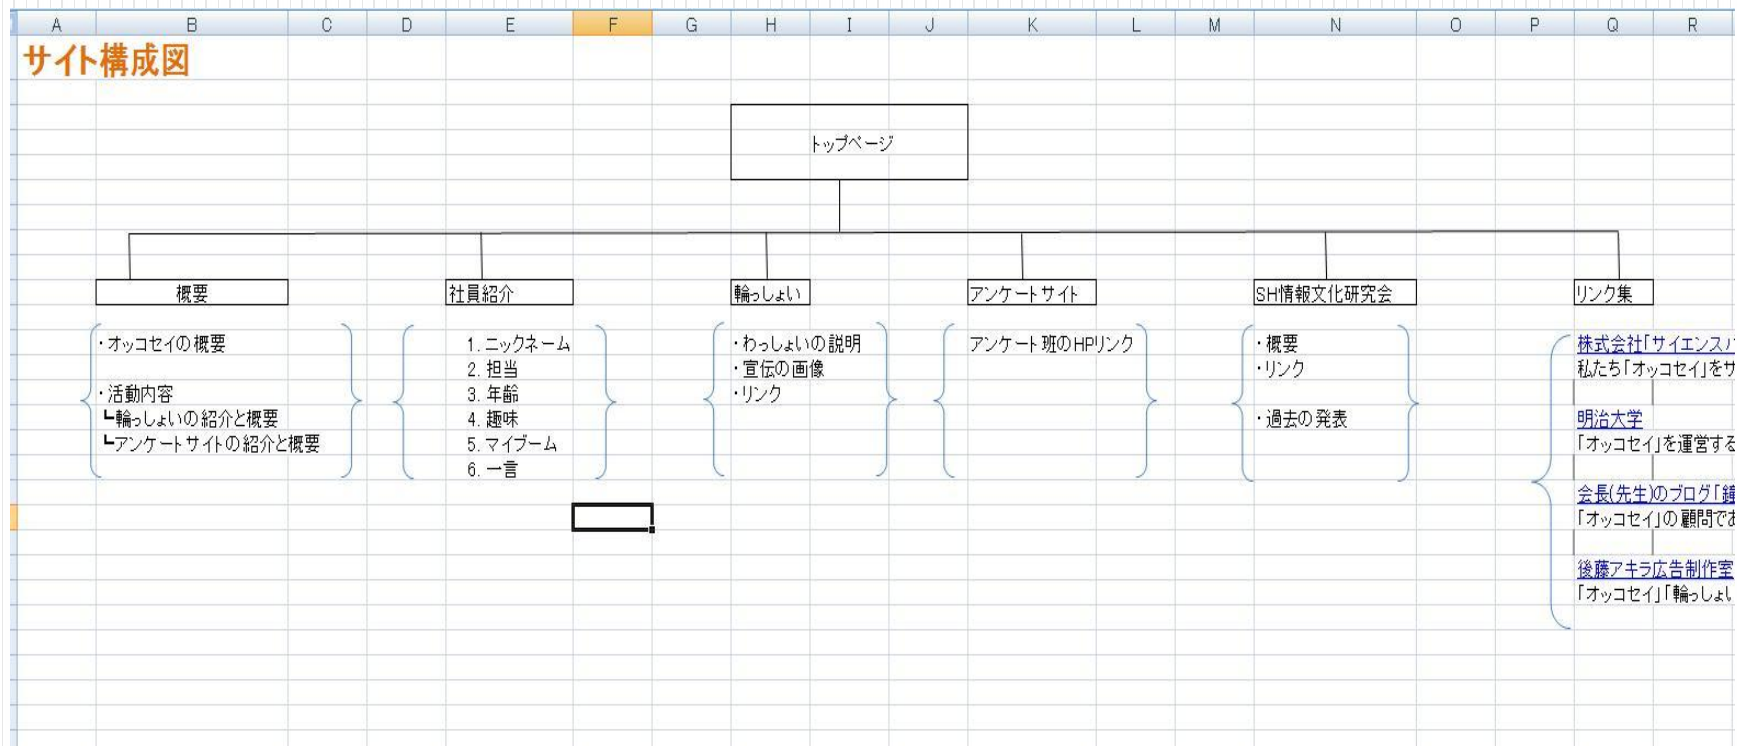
A B C D E F G H I J K L M N O P Q R

サイト構成図

トップページ

概要

・オッコセイの概要

・活動内容
┗輪っしょいの紹介と概要
┗アンケートサイトの紹介と概要

社員紹介

1. ニックネーム
2. 担当
3. 年齢
4. 趣味
5. マイブーム
6. 一言

輪っしょい

・わっしょいの説明
・宣伝の画像
・リンク

アンケートサイト

アンケート班のHPリンク

SH情報文化研究会

・概要
・リンク

・過去の発表

リンク集

株式会社「サイエンス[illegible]
私たち「オッコセイ」をサ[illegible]

明治大学
「オッコセイ」を運営する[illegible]

会長(先生)のブログ「鐘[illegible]
「オッコセイ」の顧問であ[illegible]

後藤アキラ広告制作室
「オッコセイ」「輪っしょい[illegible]